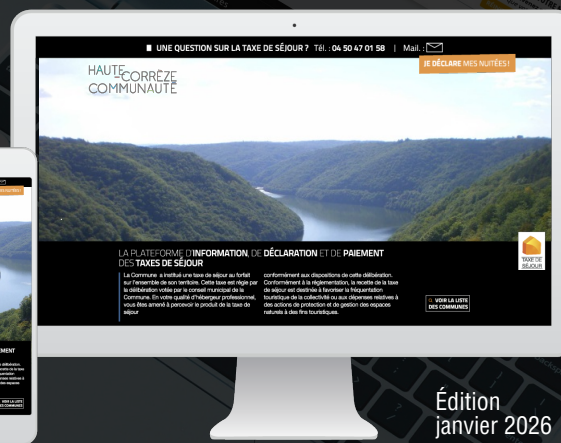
UNE QUESTION SUR LA TAXE DE SÉJOUR ? Tél. : 04 50 47 01 58 | Mail. :

HAUTE CORRÈZE COMMUNAUTÉ

JE DÉCLARE MES NUITÉES !

LA PLATEFORME D'INFORMATION, DE DÉCLARATION ET DE PAIEMENT DES TAXES DE SÉJOUR

La Commune a institué une taxe de séjour au forfait sur l'ensemble de son territoire. Cette taxe est régie par la délibération votée par le conseil municipal de la Commune. En votre qualité d'hébergeur professionnel, vous êtes amené à percevoir le produit de la taxe de séjour

conformément aux dispositions de cette délibération. Conformément à la réglementation, la recette de la taxe de séjour est destinée à favoriser la fréquentation touristique de la collectivité ou aux dépenses relatives à des actions de protection et de gestion des espaces naturels à des fins touristiques.

VOIR LA LISTE DES COMMUNES

TAXE DE SÉJOUR

Édition janvier 2026